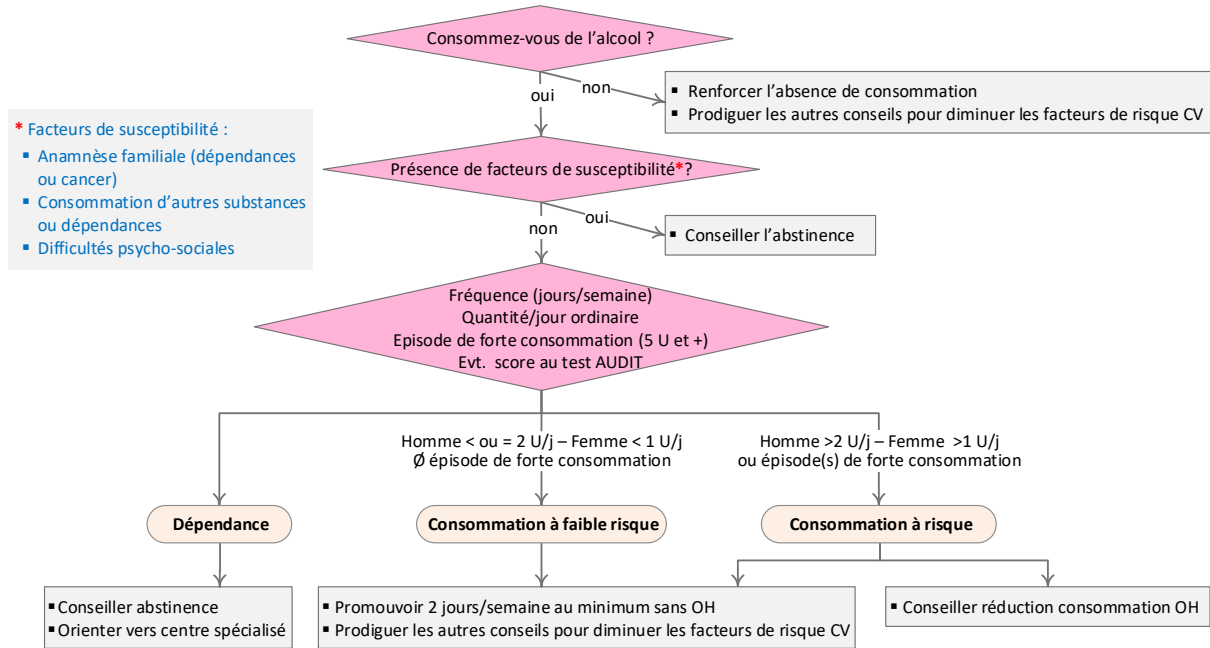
Consommez-vous de l'alcool ?

non

oui

▪ Renforcer l'absence de consommation
▪ Prodiguer les autres conseils pour diminuer les facteurs de risque CV

* Facteurs de susceptibilité :
▪ Anamnèse familiale (dépendances ou cancer)
▪ Consommation d'autres substances ou dépendances
▪ Difficultés psycho-sociales

Présence de facteurs de susceptibilité*?

oui

non

▪ Conseiller l'abstinence

Fréquence (jours/semaine)
Quantité/jour ordinaire
Episode de forte consommation (5 U et +)
Evt. score au test AUDIT

Homme < ou = 2 U/j – Femme < 1 U/j
Ø épisode de forte consommation

Homme >2 U/j – Femme >1 U/j
ou épisode(s) de forte consommation

Dépendance

Consommation à faible risque

Consommation à risque

▪ Conseiller abstinence
▪ Orienter vers centre spécialisé

▪ Promouvoir 2 jours/semaine au minimum sans OH
▪ Prodiguer les autres conseils pour diminuer les facteurs de risque CV

▪ Conseiller réduction consommation OH